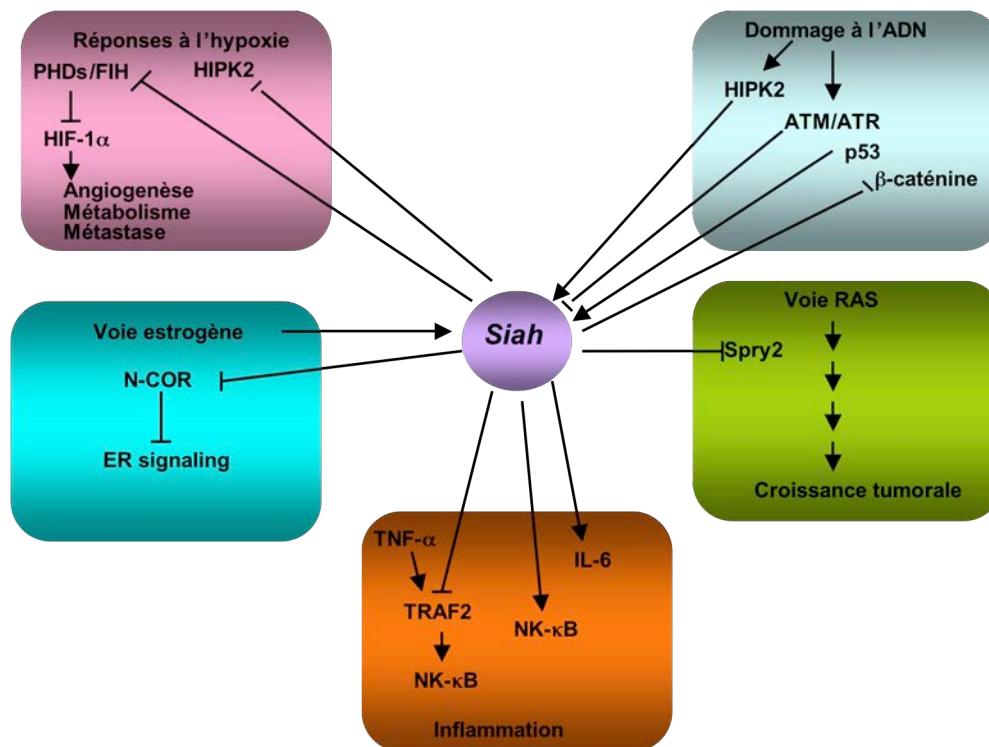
Réponses à l'hypoxie
PHDs/FIH
HIPK2
HIF-1$\alpha$
Angiogenèse
Métabolisme
Métastase

Dommage à l'ADN
HIPK2
ATM/ATR
p53
$\beta$-caténine

Voie estrogène
N-COR
ER signaling

Siah

Voie RAS
Spry2
Croissance tumorale

TNF-$\alpha$
TRAF2
NK-$\kappa$B
NK-$\kappa$B
IL-6
Inflammation